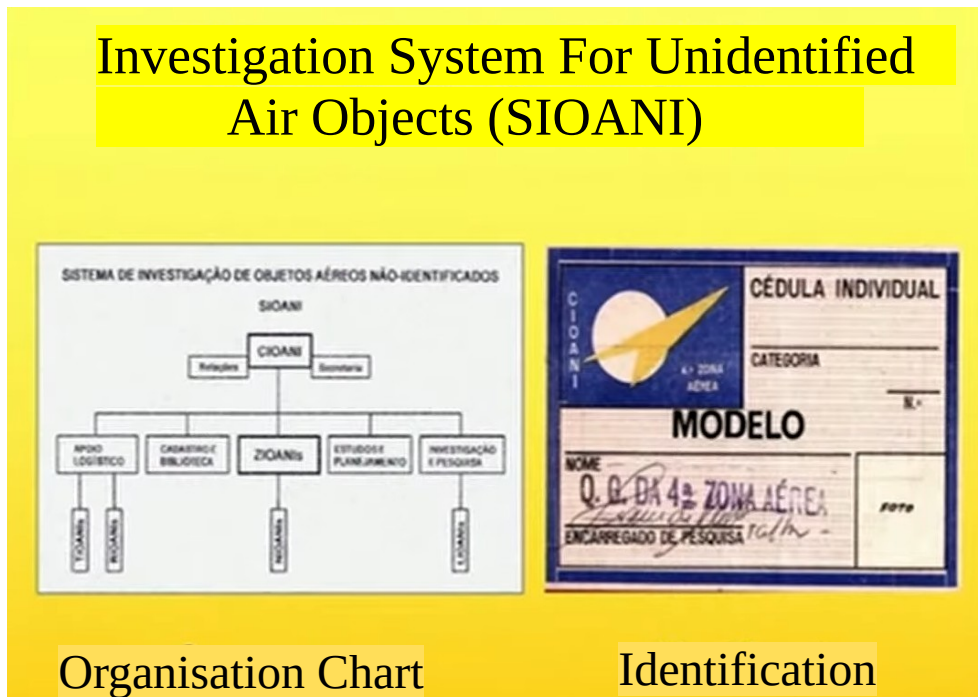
Investigation System For Unidentified Air Objects (SIOANI)

SISTEMA DE INVESTIGAÇÃO DE OBJETOS AÉREOS NÃO-IDENTIFICADOS

SIOANI

CIOANI

Relações

Secretaria

APOIO LOGÍSTICO

CADASTRO E BIBLIOTECA

ZIOANIs

ESTUDOS E PLANEJAMENTO

INVESTIGAÇÃO E PESQUISA

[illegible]

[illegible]

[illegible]

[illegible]

CIOANI

4ª ZONA AÉREA

CÉDULA INDIVIDUAL

CATEGORIA

Nº

MODELO

NOME

Q. G. DA 4ª ZONA AÉREA

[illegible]

ENCARREGADO DE PESQUISA

FOTO

Organisation Chart

Identification